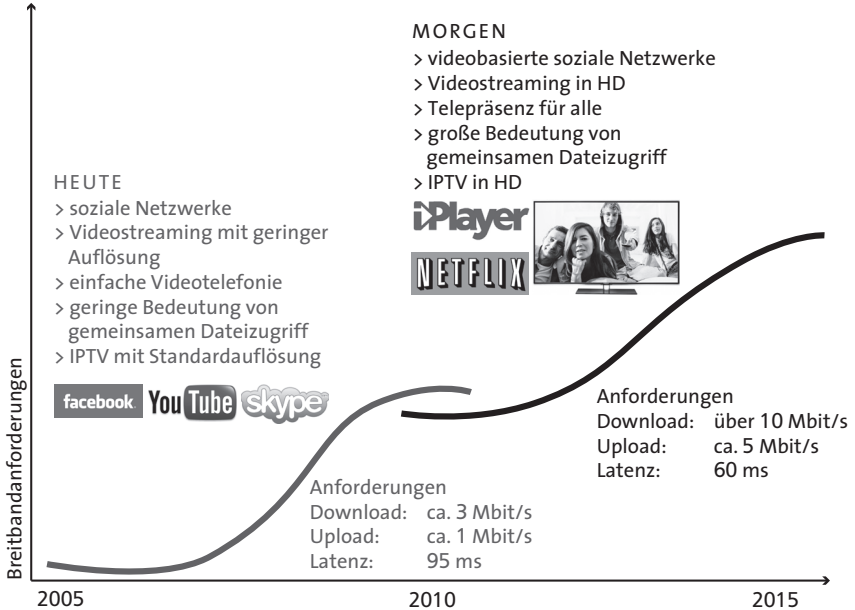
MORGEN
> videobasierte soziale Netzwerke
> Videostreaming in HD
> Telepräsenz für alle
> große Bedeutung von gemeinsamen Dateizugriff
> IPTV in HD

iPlayer
NETFLIX

HEUTE
> soziale Netzwerke
> Videostreaming mit geringer Auflösung
> einfache Videotelefonie
> geringe Bedeutung von gemeinsamen Dateizugriff
> IPTV mit Standardauflösung

facebook You Tube skype

Anforderungen
Download: über 10 Mbit/s
Upload: ca. 5 Mbit/s
Latenz: 60 ms

Anforderungen
Download: ca. 3 Mbit/s
Upload: ca. 1 Mbit/s
Latenz: 95 ms

Breitbandanforderungen

2005
2010
2015